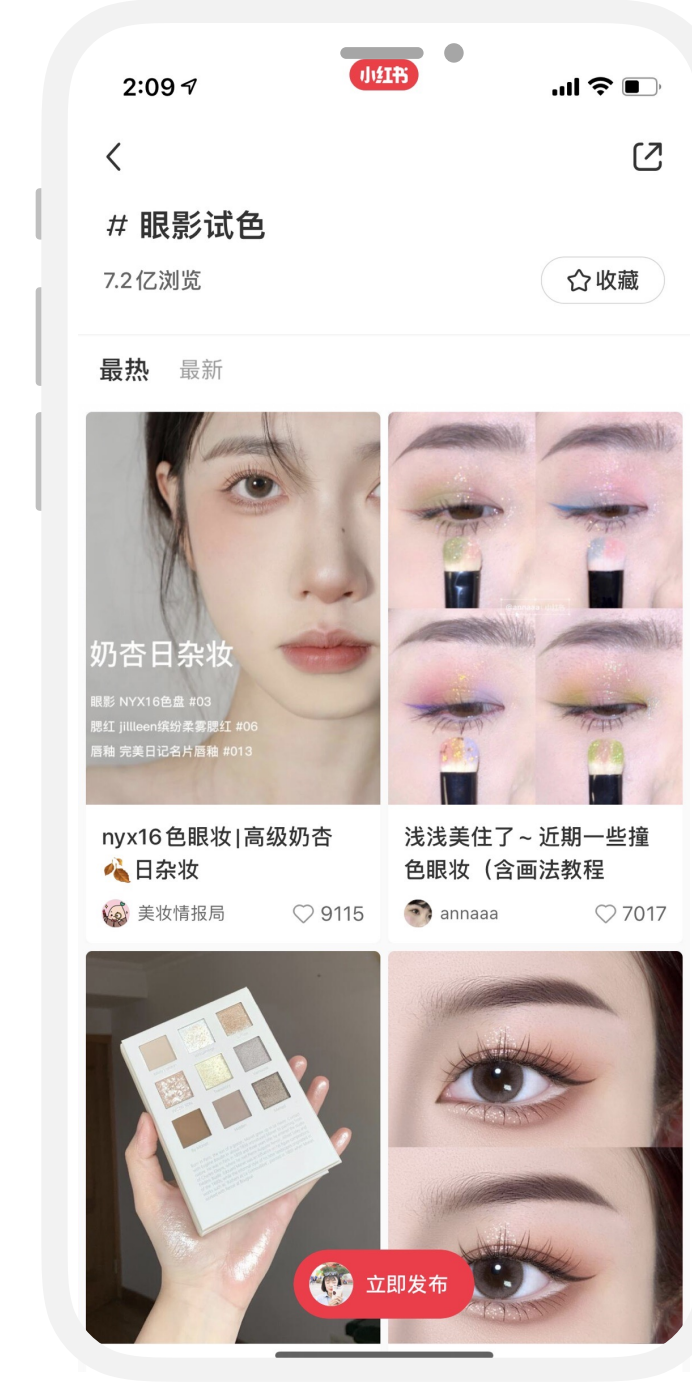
2:09

小红书

# 眼影试色

7.2亿浏览

收藏

最热 最新

奶杏日杂妆

眼影 NYX16色盘 #03
腮红 jillleen缤纷柔雾腮红 #06
唇釉 完美日记名片唇釉 #013

nyx16色眼妆|高级奶杏🍂日杂妆

美妆情报局 9115

浅浅美住了~近期一些撞色眼妆（含画法教程

annaaa 7017

立即发布